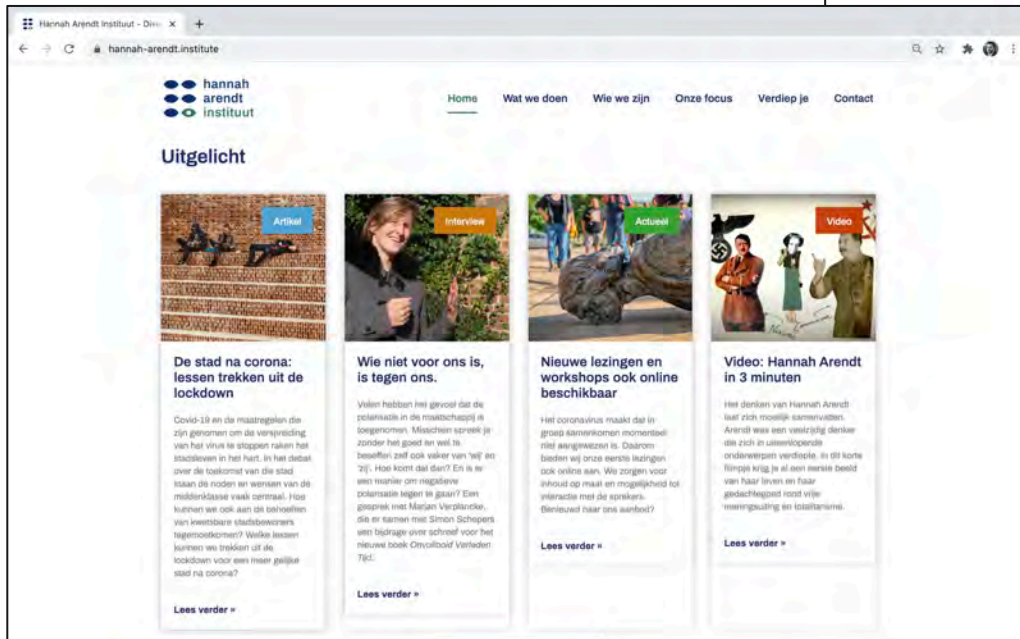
Hannah Arendt Instituut - Dive ×

hannah-arendt.institute

hannah
arendt
instituut

Home Wat we doen Wie we zijn Onze focus Verdiep je Contact

Uitgelicht

Artikel

De stad na corona: lessen trekken uit de lockdown

Covid-19 en de maatregelen die zijn genomen om de verspreiding van het virus te stoppen raken het stadsleven in het hart. In het debat over de toekomst van die stad staan de noden en wensen van de middenklasse vaak centraal. Hoe kunnen we ook aan de behoeften van kwetsbare stadsbewoners tegemoetkomen? Welke lessen kunnen we trekken uit de lockdown voor een meer gelijke stad na corona?

Lees verder »

Interview

Wie niet voor ons is, is tegen ons.

Velen hebben het gevoel dat de polarisatie in de maatschappij is toegenomen. Misschien spreek je zonder het goed en wel te beseffen zelf ook vaker van 'wij' en 'zij'. Hoe komt dat dan? En is er een manier om negatieve polarisatie tegen te gaan? Een gesprek met Marjan Verplancke, die er samen met Simon Schepers een bijdrage over schreef voor het nieuwe boek Onvoltooid Verleden Tijd.

Lees verder »

Actueel

Nieuwe lezingen en workshops ook online beschikbaar

Het coronavirus maakt dat in groep samenkomen momenteel niet aangewezen is. Daarom bieden wij onze eerste lezingen ook online aan. We zorgen voor inhoud op maat en mogelijkheid tot interactie met de sprekers. Benieuwd naar ons aanbod?

Lees verder »

Video

Video: Hannah Arendt in 3 minuten

Het denken van Hannah Arendt laat zich moeilijk samenvatten. Arendt was een veelzijdig denker die zich in uiteenlopende onderwerpen verdiepte. In dit korte filmpje krijg je al een eerste beeld van haar leven en haar gedachtegoed rond vrije meningsuiting en totalitarisme.

Lees verder »